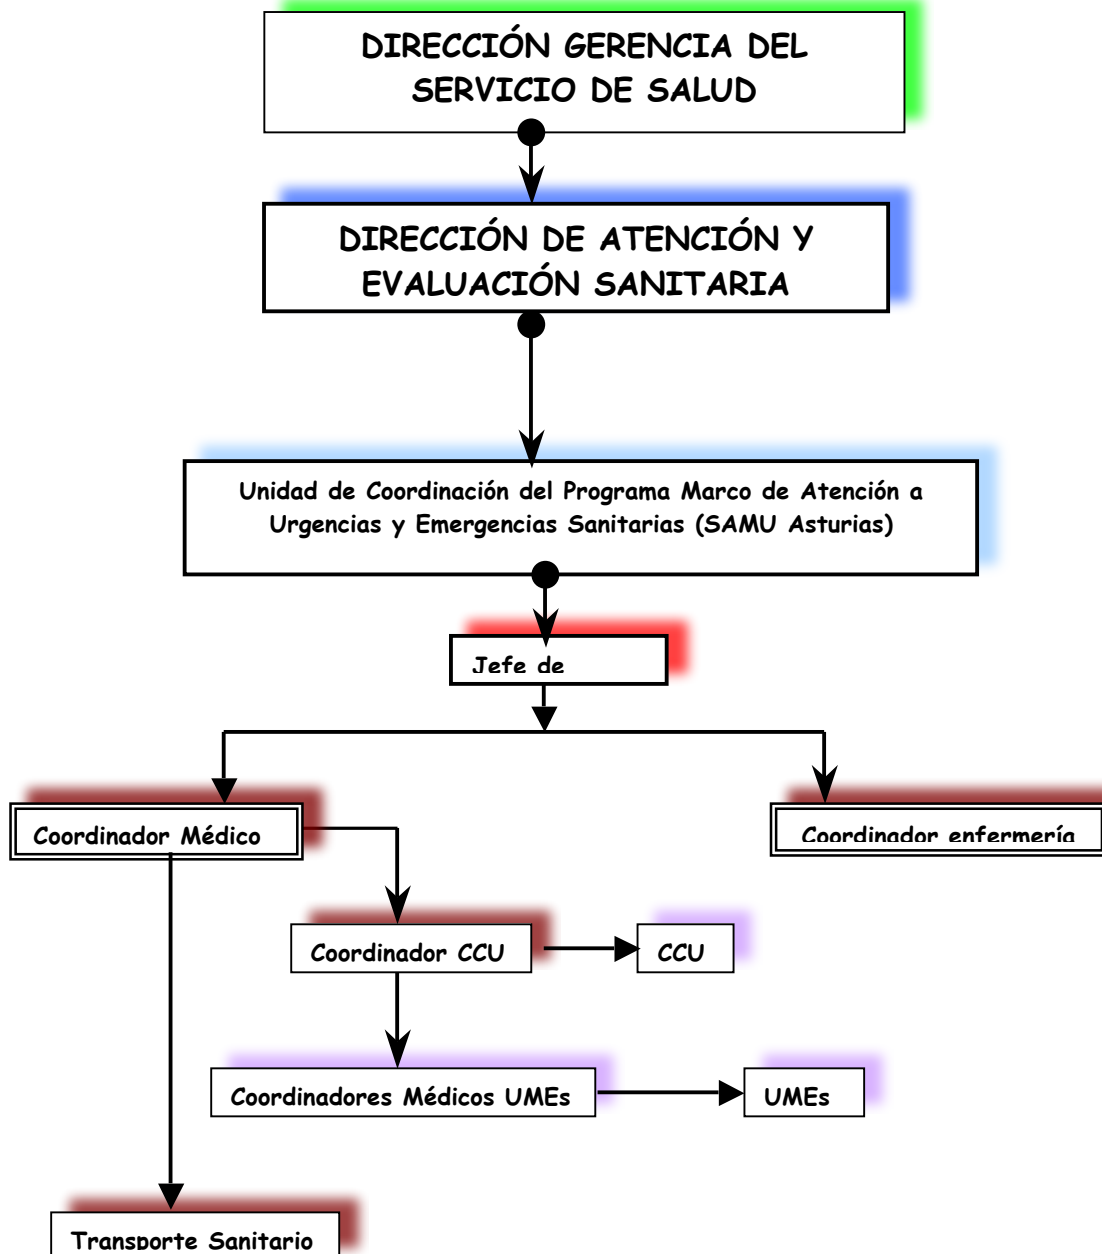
DIRECCIÓN GERENCIA DEL SERVICIO DE SALUD

DIRECCIÓN DE ATENCIÓN Y EVALUACIÓN SANITARIA

Unidad de Coordinación del Programa Marco de Atención a Urgencias y Emergencias Sanitarias (SAMU Asturias)

Jefe de

Coordinador Médico

Coordinador enfermería

Coordinador CCU

CCU

Coordinadores Médicos UMEs

UMEs

Transporte Sanitario